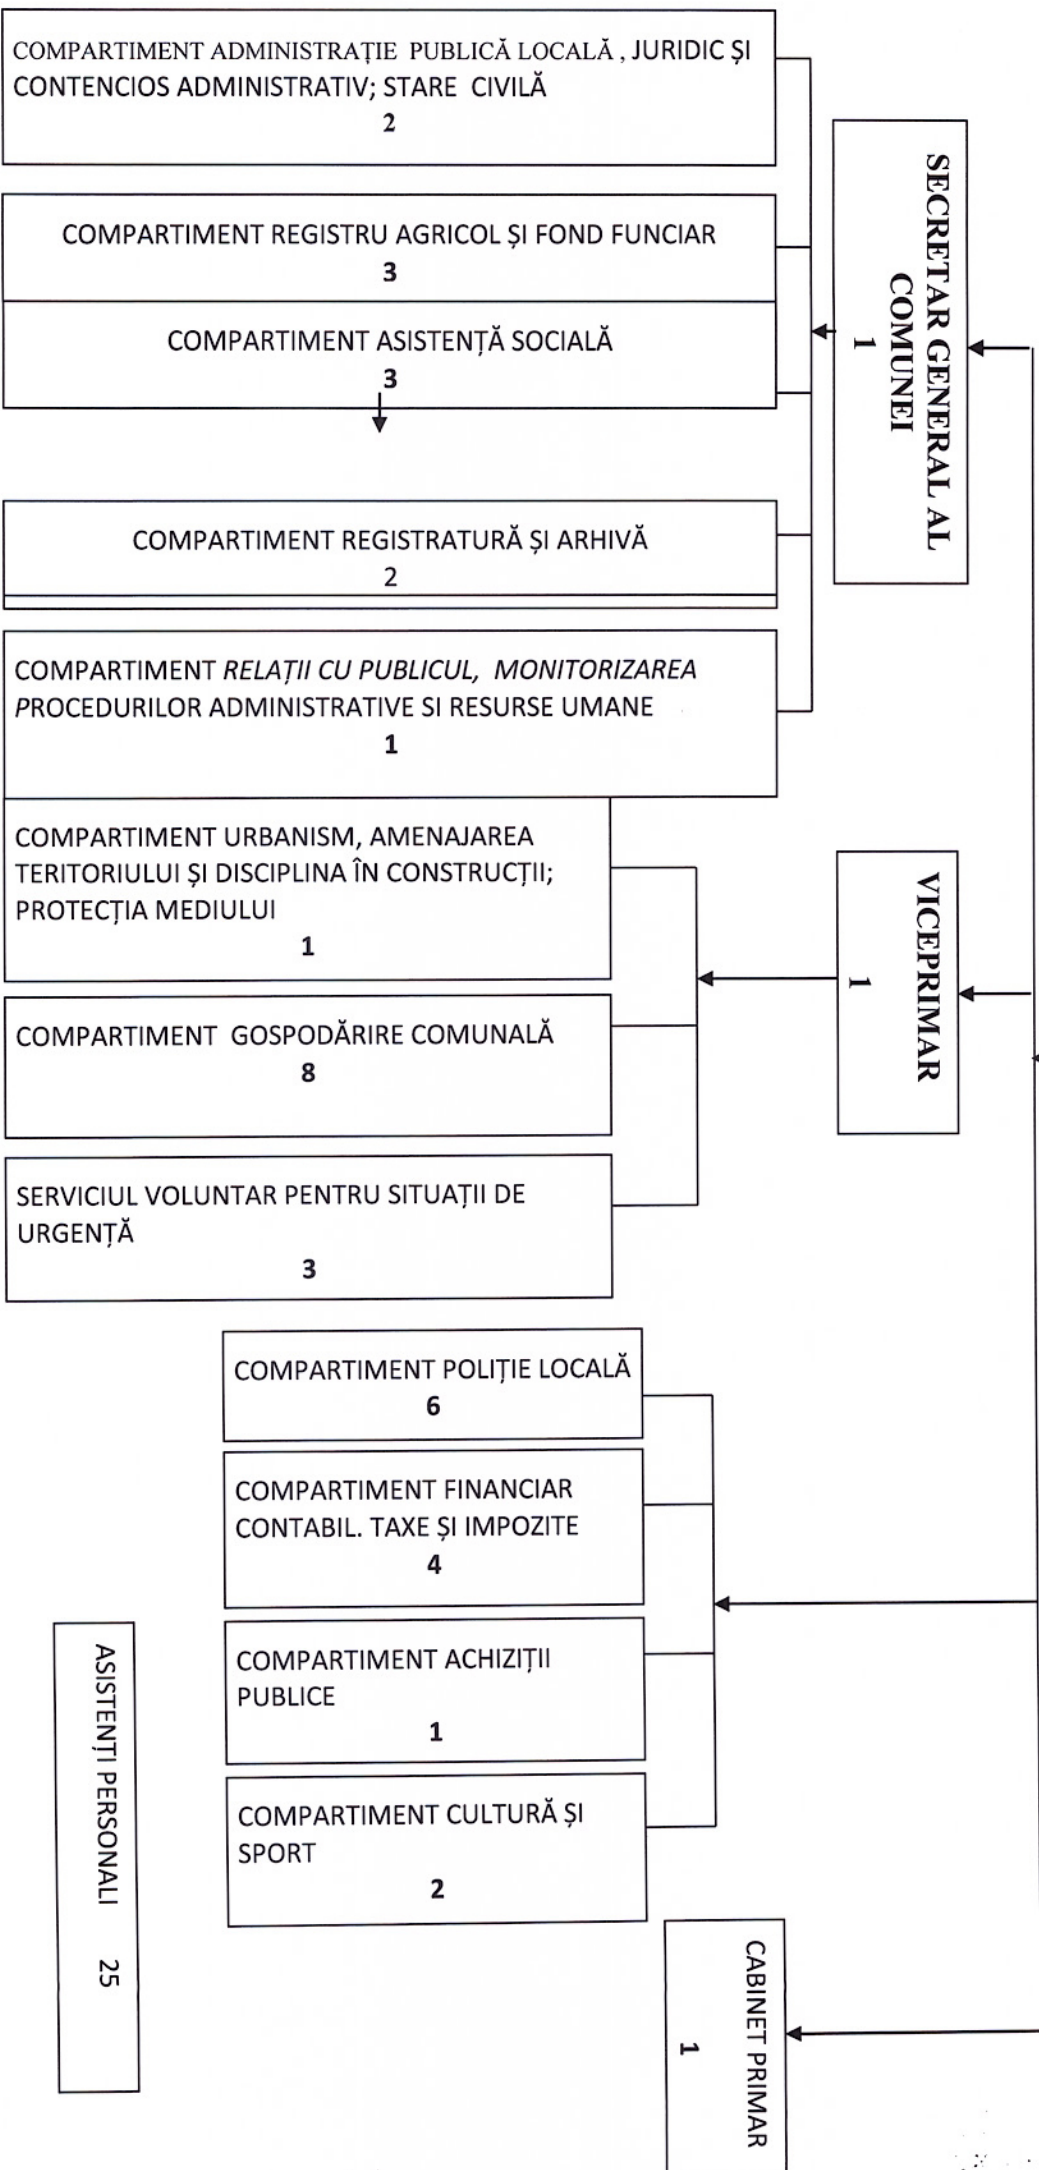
COMPARTIMENT ADMINISTRAȚIE PUBLICĂ LOCALĂ , JURIDIC ȘI CONTENCIOS ADMINISTRATIV; STARE CIVILĂ
2

COMPARTIMENT REGISTRU AGRICOL ȘI FOND FUNCIAR
3

COMPARTIMENT ASISTENȚĂ SOCIALĂ
3

COMPARTIMENT REGISTRATURĂ ȘI ARHIVĂ
2

COMPARTIMENT RELAȚII CU PUBLICUL, MONITORIZAREA PROCEDURILOR ADMINISTRATIVE SI RESURSE UMANE
1

SECRETAR GENERAL AL COMUNEI
1

COMPARTIMENT URBANISM, AMENAJAREA TERITORIULUI ȘI DISCIPLINA ÎN CONSTRUCȚII; PROTECȚIA MEDIULUI
1

COMPARTIMENT GOSPODĂRIRE COMUNALĂ
8

SERVICIUL VOLUNTAR PENTRU SITUAȚII DE URGENȚĂ
3

VICEPRIMAR
1

COMPARTIMENT POLIȚIE LOCALĂ
6

COMPARTIMENT FINANCIAR CONTABIL. TAXE ȘI IMPOZITE
4

COMPARTIMENT ACHIZIȚII PUBLICE
1

COMPARTIMENT CULTURĂ ȘI SPORT
2

ASISTENȚI PERSONALI 25

CABINET PRIMAR
1